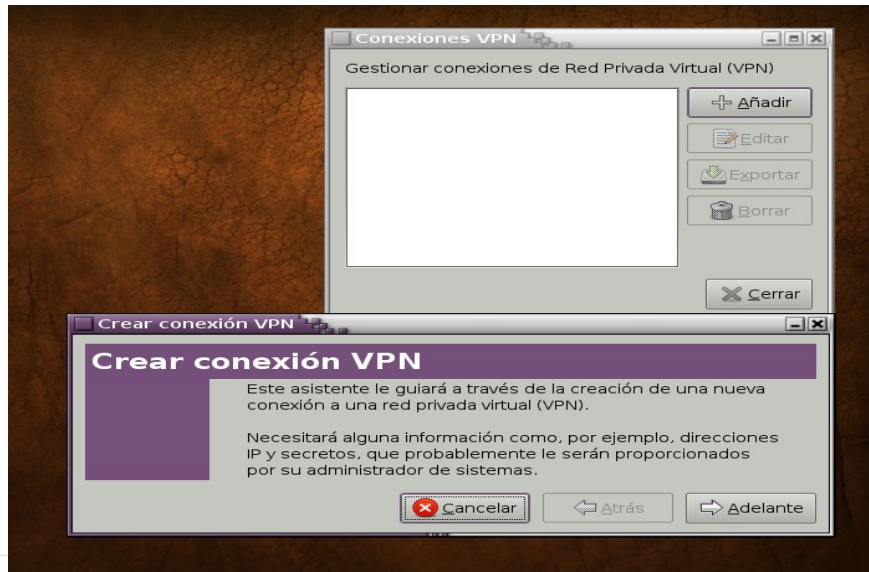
Conexiones VPN

Gestionar conexiones de Red Privada Virtual (VPN)

Añadir

Editar

Exportar

Borrar

Cerrar

Crear conexión VPN

Crear conexión VPN

Este asistente le guiará a través de la creación de una nueva conexión a una red privada virtual (VPN).

Necesitará alguna información como, por ejemplo, direcciones IP y secretos, que probablemente le serán proporcionados por su administrador de sistemas.

Cancelar

Atrás

Adelante